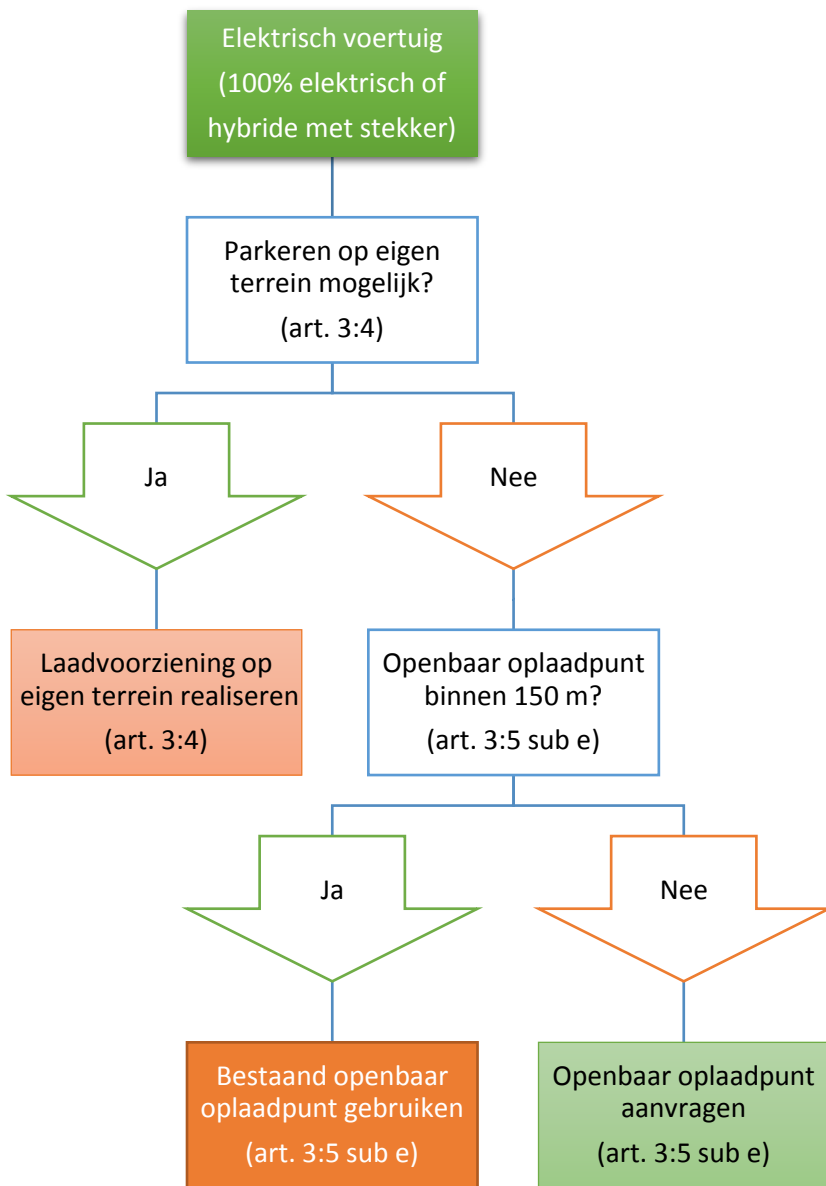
Elektrisch voertuig (100% elektrisch of hybride met stekker)

Parkeren op eigen terrein mogelijk?
(art. 3:4)

Ja

Nee

Laadvoorziening op eigen terrein realiseren
(art. 3:4)

Openbaar oplaadpunt binnen 150 m?
(art. 3:5 sub e)

Ja

Nee

Bestaand openbaar oplaadpunt gebruiken
(art. 3:5 sub e)

Openbaar oplaadpunt aanvragen
(art. 3:5 sub e)